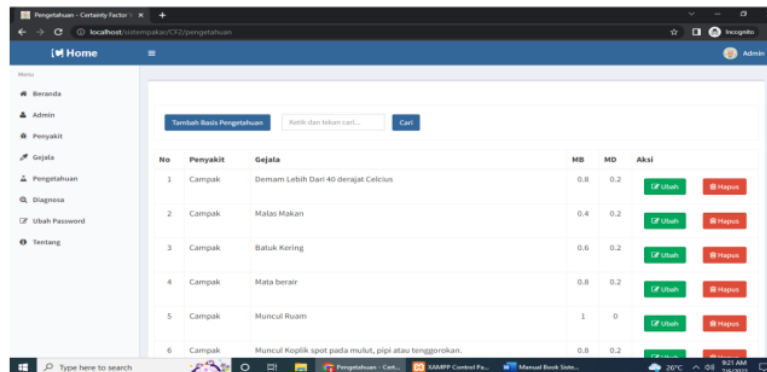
Pengetahuan - Certainty Factor × +

localhost/sistempakar/CF2/pengetahuan

Incognito

Home

Admin

Menu

Beranda

Admin

Penyakit

Gejala

Pengetahuan

Diagnosa

Ubah Password

Tentang

Tambah Basis Pengetahuan

Ketik dan tekan cari...

Cari

| No | Penyakit | Gejala | MB | MD | Aksi |
|---|---|---|---|---|---|
| 1 | Campak | Demam Lebih Dari 40 derajat Celcius | 0.8 | 0.2 | Ubah Hapus |
| 2 | Campak | Malas Makan | 0.4 | 0.2 | Ubah Hapus |
| 3 | Campak | Batuk Kering | 0.6 | 0.2 | Ubah Hapus |
| 4 | Campak | Mata berair | 0.8 | 0.2 | Ubah Hapus |
| 5 | Campak | Muncul Ruam | 1 | 0 | Ubah Hapus |
| 6 | Campak | Muncul Koplik spot pada mulut, pipi atau tenggorokan. | 0.8 | 0.2 | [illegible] |

Type here to search

Pengetahuan - Cert...

XAMPP Control Pa...

Manual Book Siste...

26°C

9:21 AM
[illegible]